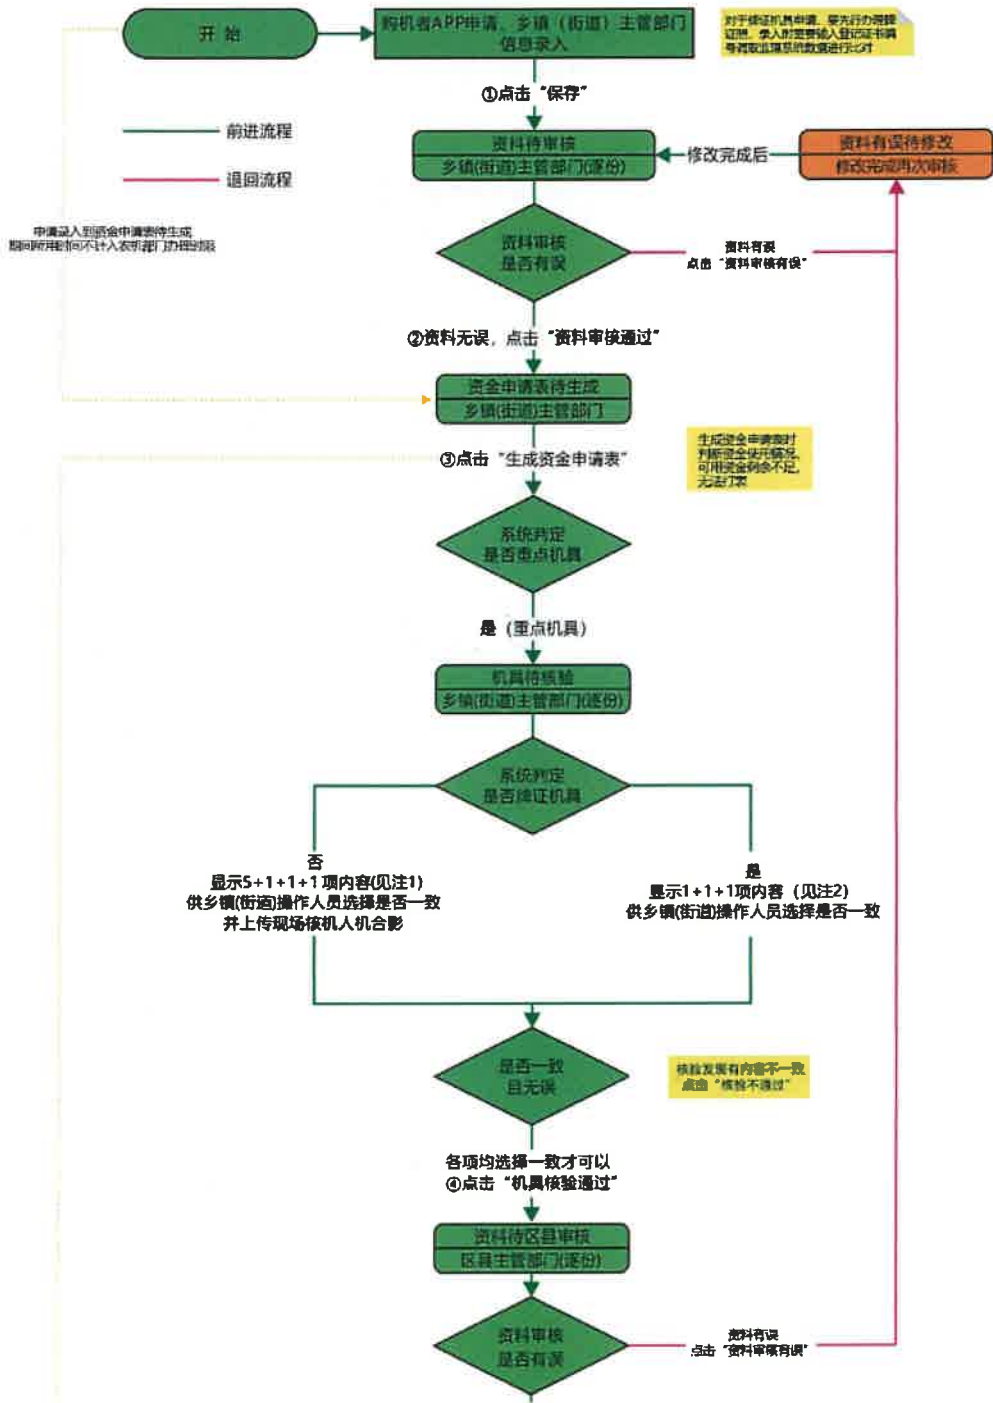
开始

购机者APP申请，乡镇（街道）主管部门信息录入

对于牌证机具申请，受先行办理牌证照，录入时要录入登记证书编号等数据进行比对

①点击“保存”

前进流程

退回流程

资料待审核
乡镇(街道)主管部门(逐份)

修改完成后

资料有误待修改
修改完成再次审核

申请录入到资金申请表待生成期间所用时间不计入农机部门办理时限

资料审核
是否有误

资料有误
点击“资料审核有误”

②资料无误，点击“资料审核通过”

资金申请表待生成
乡镇(街道)主管部门

③点击“生成资金申请表”

生成资金申请表时判断资金使用情况，可用资金剩余不足，无法打表

系统判定
是否重点机具

是（重点机具）

机具待核验
乡镇(街道)主管部门(逐份)

系统判定
是否牌证机具

否
显示5+1+1+1项内容(见注1)
供乡镇(街道)操作人员选择是否一致
并上传现场核机人机合影

是
显示1+1+1项内容（见注2）
供乡镇(街道)操作人员选择是否一致

是否一致
且无误

核验发现有内容不一致
点击“核验不通过”

各项均选择一致才可以
④点击“机具核验通过”

资料待区县审核
区县主管部门(逐份)

资料审核
是否有误

资料有误
点击“资料审核有误”